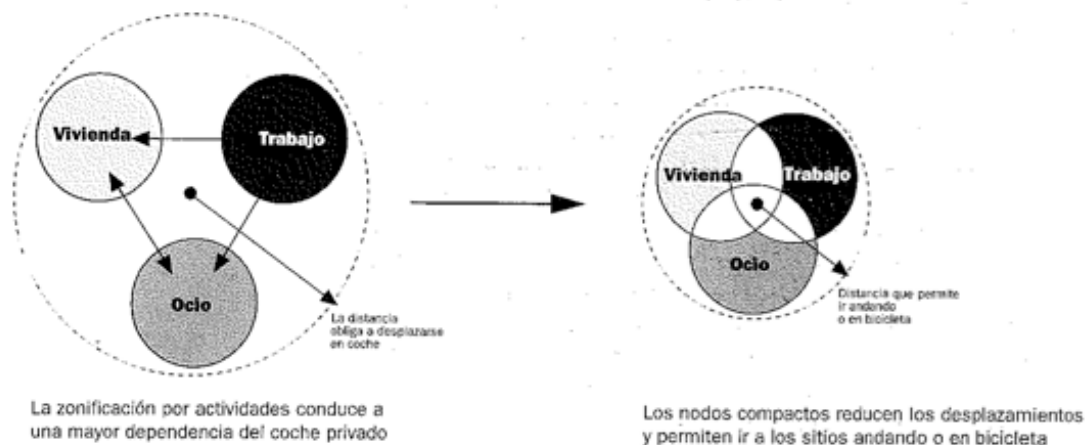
Vivienda

Trabajo

Ocio

La distancia obliga a desplazarse en coche

La zonificación por actividades conduce a una mayor dependencia del coche privado

Vivienda

Trabajo

Ocio

Distancia que permite ir andando o en bicicleta

Los nodos compactos reducen los desplazamientos y permiten ir a los sitios andando o en bicicleta